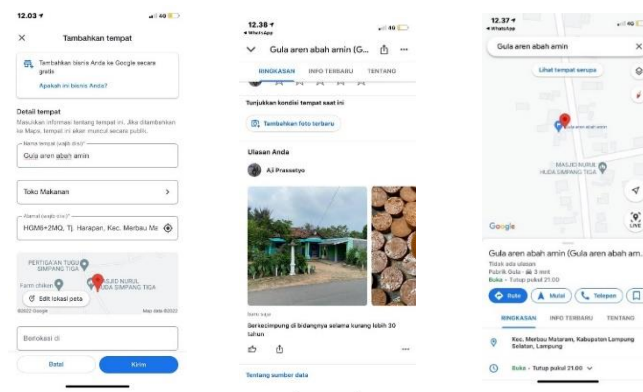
12.03

Tambahkan tempat

Tambahkan bisnis Anda ke Google secara gratis

Apakah ini bisnis Anda?

Detail tempat

Masukkan informasi tentang tempat ini. Jika ditambahkan ke Maps, tempat ini akan muncul secara publik.

Nama tempat (wajib diisi)*

Gula aren abah amin

Toko Makanan

Alamat (wajib diisi)*

HGM6+2MQ, Tj. Harapan, Kec. Merbau Ma

PERTIGAAN TUGU SIMPANG TIGA

MASJID NURUL HUDA SIMPANG TIGA

Farm chiken

Edit lokasi peta

©2022 Google

Map data ©2022

Berlokasi di

Batal

Kirim

12.38

WhatsApp

Gula aren abah amin (G...

RINGKASAN

INFO TERBARU

TENTANG

Tunjukkan kondisi tempat saat ini

Tambahkan foto terbaru

Ulasan Anda

Aji Prassetyo

Baru saja

Berkecimpung di bidangnya selama kurang lebih 30 tahun

Tentang sumber data

12.37

WhatsApp

Gula aren abah amin

Lihat tempat serupa

Gula aren abah amin

MASJID NURUL HUDA SIMPANG TIGA

Google

Gula aren abah amin (Gula aren abah am

Tidak ada ulasan

Pabrik Gula · 3 mnt

Buka · Tutup pukul 21.00

Rute

Mulai

Telepon

RINGKASAN

INFO TERBARU

TENTANG

Kec. Merbau Mataram, Kabupaten Lampung Selatan, Lampung

Buka · Tutup pukul 21.00